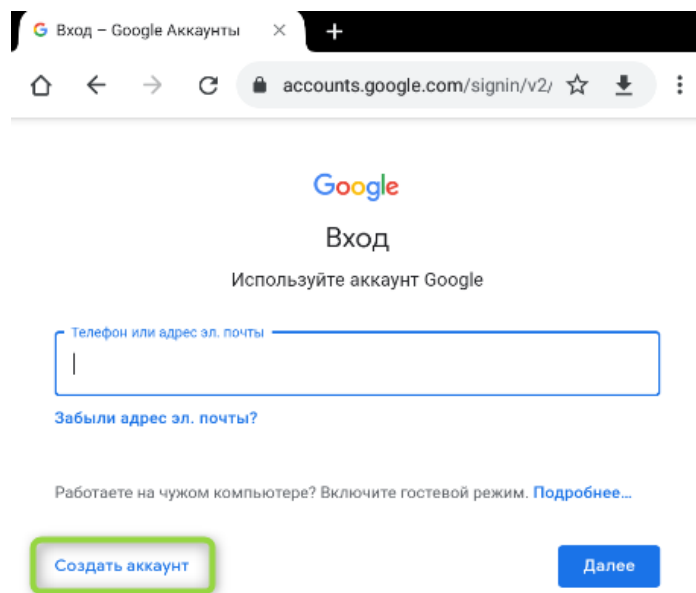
Вход – Google Аккаунты ×

accounts.google.com/signin/v2/

Google

Вход

Используйте аккаунт Google

Телефон или адрес эл. почты

Забыли адрес эл. почты?

Работаете на чужом компьютере? Включите гостевой режим. Подробнее...

Создать аккаунт

Далее